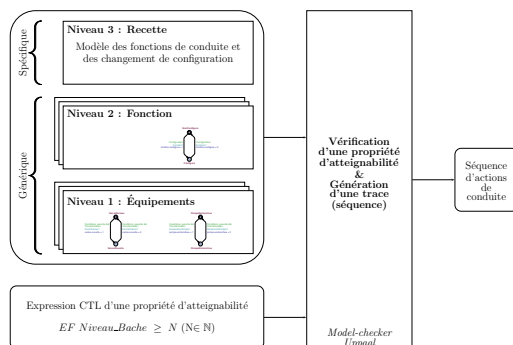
Spécifique

Niveau 3 : Recette

Modèle des fonctions de conduite et des changement de configuration

Générique

Niveau 2 : Fonction

Niveau 1 : Équipements

Vérification d'une propriété d'atteignabilité & Génération d'une trace (séquence)

Séquence d'actions de conduite

Expression CTL d'une propriété d'atteignabilité

$EF\ Niveau\_Bache \geq N$ ($N \in \mathbb{N}$)

Model-checker Uppaal